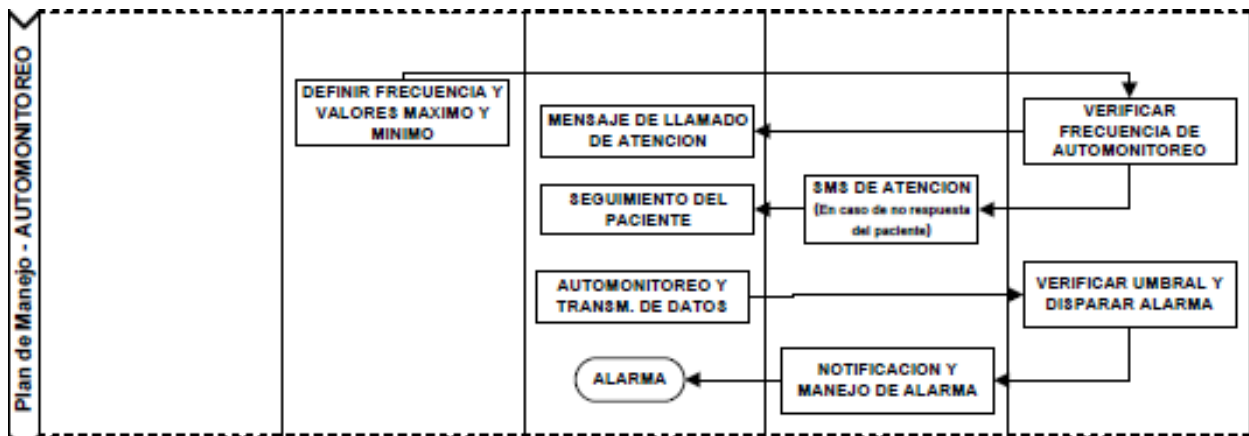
Plan de Manejo - AUTOMONITOREO

DEFINIR FRECUENCIA Y VALORES MAXIMO Y MINIMO

MENSAJE DE LLAMADO DE ATENCION

VERIFICAR FRECUENCIA DE AUTOMONITOREO

SEGUIMIENTO DEL PACIENTE

SMS DE ATENCION (En caso de no respuesta del paciente)

AUTOMONITOREO Y TRANSM. DE DATOS

VERIFICAR UMBRAL Y DISPARAR ALARMA

ALARMA

NOTIFICACION Y MANEJO DE ALARMA